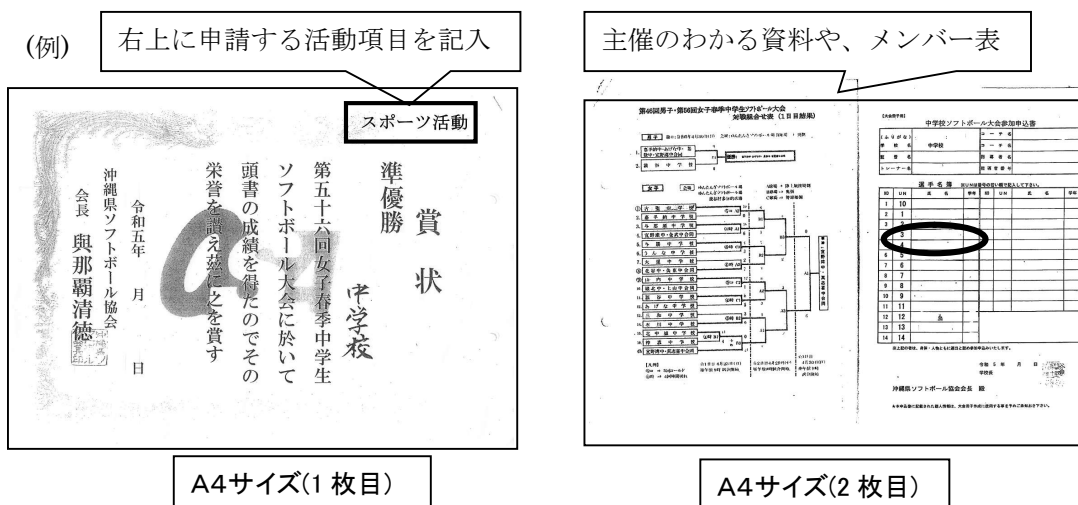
(例)

右上に申請する活動項目を記入

スポーツ活動

賞状

準優勝

中学校

第五十六回女子春季中学生ソフトボール大会に於いて頭書の成績を得たのでその栄誉を讃え茲に之を賞す

令和五年　月　日

沖縄県ソフトボール協会
会長　與那覇清徳

A4サイズ(1 枚目)

主催のわかる資料や、メンバー表

第46回男子・第56回女子春季中学生ソフトボール大会
対戦組合せ表（1日目結果）

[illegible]

中学校ソフトボール大会参加申込書

中学校

選手名簿

| NO | UN |
|---|---|
| 1 | 10 |
| 2 | 1 |
| 3 | |
| 4 | |
| 5 | |
| 6 | 6 |
| 7 | 7 |
| 8 | 8 |
| 9 | 9 |
| 10 | 11 |
| 11 | 12 |
| 12 | 13 |
| 13 | 14 |

沖縄県ソフトボール協会会長　殿

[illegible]

A4サイズ(2 枚目)